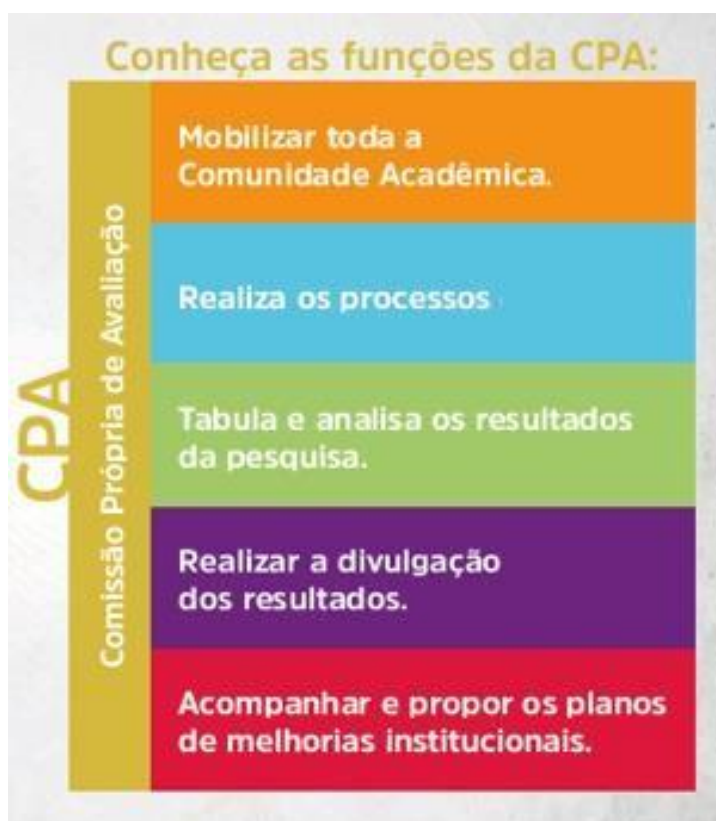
Conheça as funções da CPA:

CPA

Comissão Própria de Avaliação

Mobilizar toda a Comunidade Acadêmica.

Realiza os processos

Tabula e analisa os resultados da pesquisa.

Realizar a divulgação dos resultados.

Acompanhar e propor os planos de melhorias institucionais.